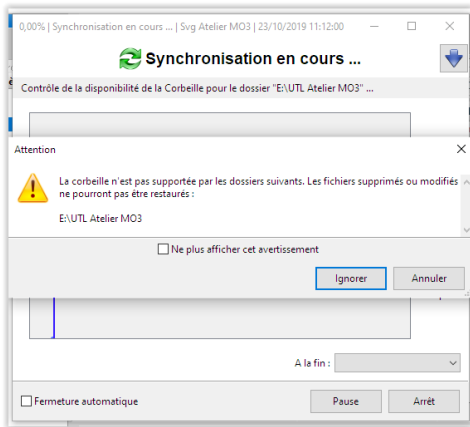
0,00% | Synchronisation en cours ... | Svg Atelier MO3 | 23/10/2019 11:12:00

Synchronisation en cours ...

Contrôle de la disponibilité de la Corbeille pour le dossier "E:\UTL Atelier MO3" ...

Attention

La corbeille n'est pas supportée par les dossiers suivants. Les fichiers supprimés ou modifiés ne pourront pas être restaurés :

E:\UTL Atelier MO3

Ne plus afficher cet avertissement

Ignorer

Annuler

A la fin :

Fermeture automatique

Pause

Arrêt